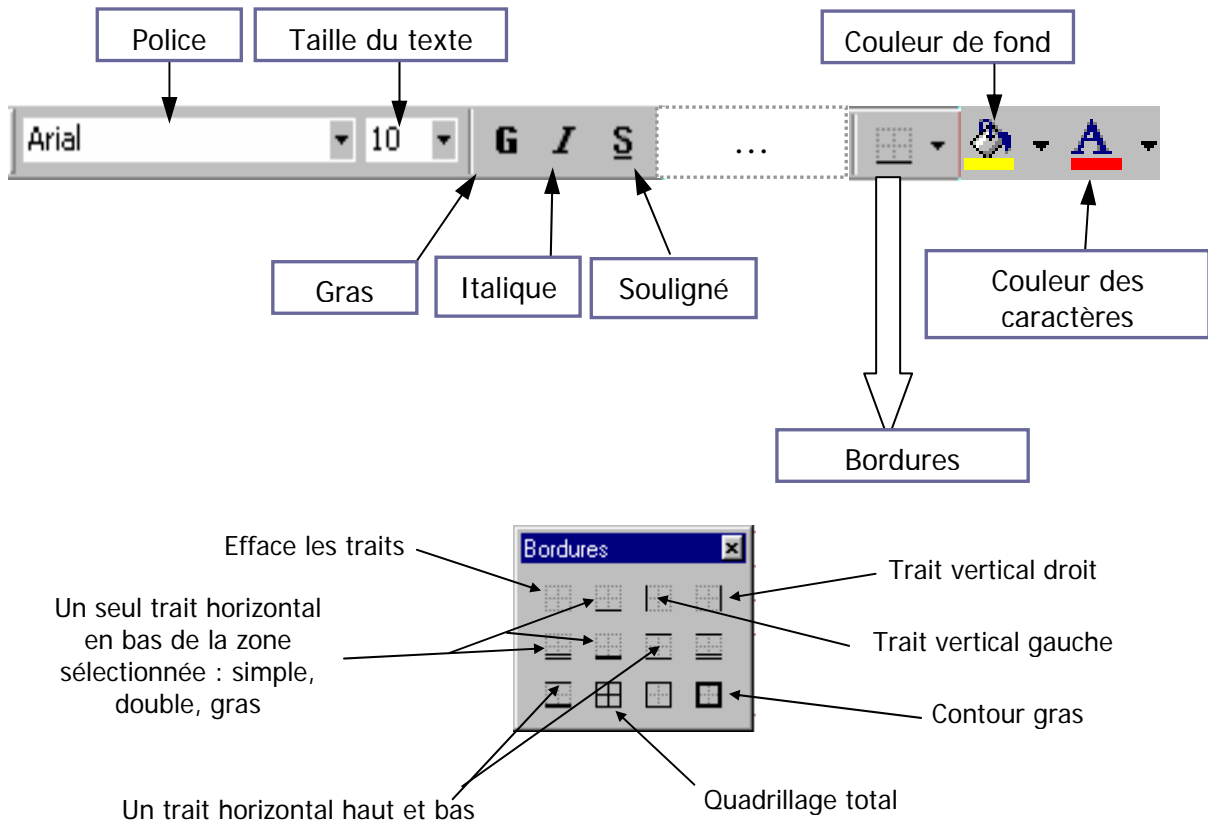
Police

Taille du texte

Couleur de fond

Arial

10

G

I

S

...

A

Gras

Italique

Souligné

Couleur des caractères

Bordures

Bordures

Efface les traits

Trait vertical droit

Un seul trait horizontal en bas de la zone sélectionnée : simple, double, gras

Trait vertical gauche

Contour gras

Un trait horizontal haut et bas

Quadrillage total